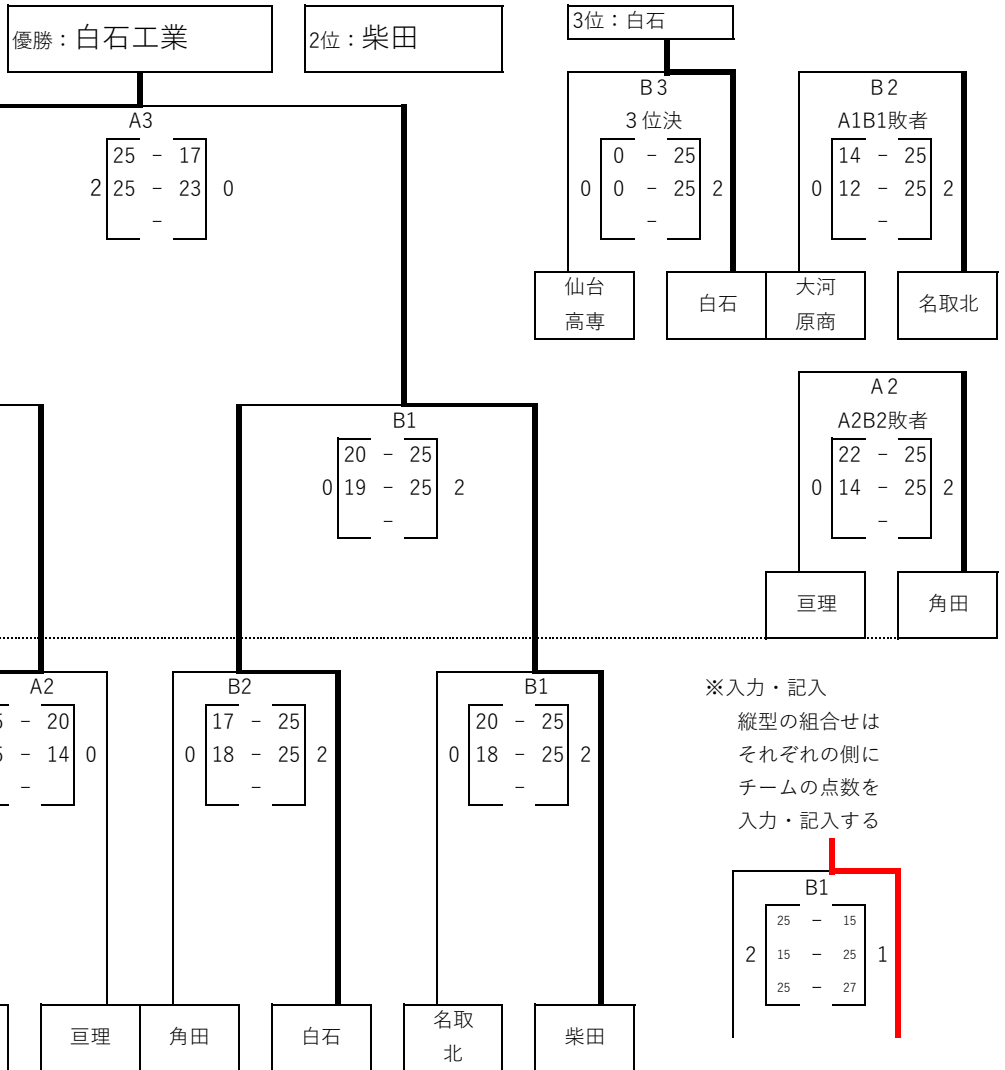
優勝：白石工業

2位：柴田

3位：白石

A3
2 25 – 17 0
25 – 23
–

B3
3位決
0 0 – 25 2
0 – 25
–

仙台高専
白石

B2
A1B1敗者
0 14 – 25 2
12 – 25
–

大河原商
名取北

B1
0 20 – 25 2
19 – 25
–

A2
A2B2敗者
0 22 – 25 2
14 – 25
–

亘理
角田

A2
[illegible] – 20 0
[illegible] – 14
–

B2
0 17 – 25 2
18 – 25
–

B1
0 20 – 25 2
18 – 25
–

※入力・記入
縦型の組合せは
それぞれの側に
チームの点数を
入力・記入する

B1
2 25 – 15 1
15 – 25
25 – 27

亘理
角田
白石
名取北
柴田